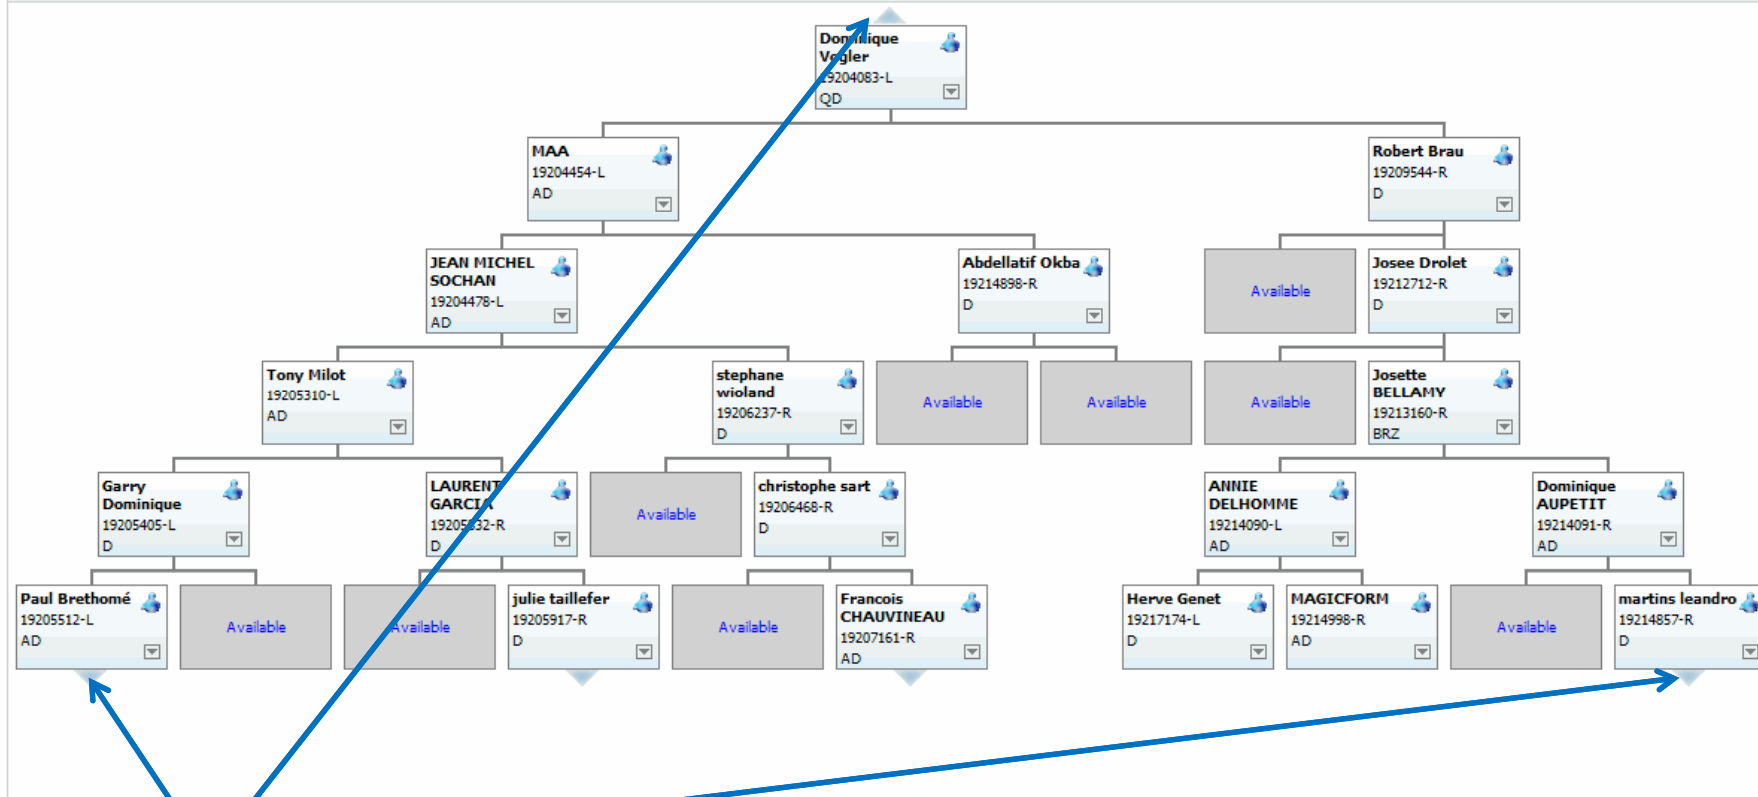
Dominique Vogler
19204083-L
QD

MAA
19204454-L
AD

Robert Brau
19209544-R
D

JEAN MICHEL SOCHAN
19204478-L
AD

Abdellatif Okba
19214898-R
D

Available

Josee Drolet
19212712-R
D

Tony Milot
19205310-L
AD

stephane wioland
19206237-R
D

Available

Available

Available

Josette BELLAMY
19213160-R
BRZ

Garry Dominique
19205405-L
D

LAURENT GARCIA
19205232-R
D

Available

christophe sart
19206468-R
D

ANNIE DELHOMME
19214090-L
AD

Dominique AUPETIT
19214091-R
AD

Paul Brethomé
19205512-L
AD

Available

Available

julie taillefer
19205917-R
D

Available

Francois CHAUVINEAU
19207161-R
AD

Herve Genet
19217174-L
D

MAGICFORM
19214998-R
AD

Available

martins leandro
19214857-R
D